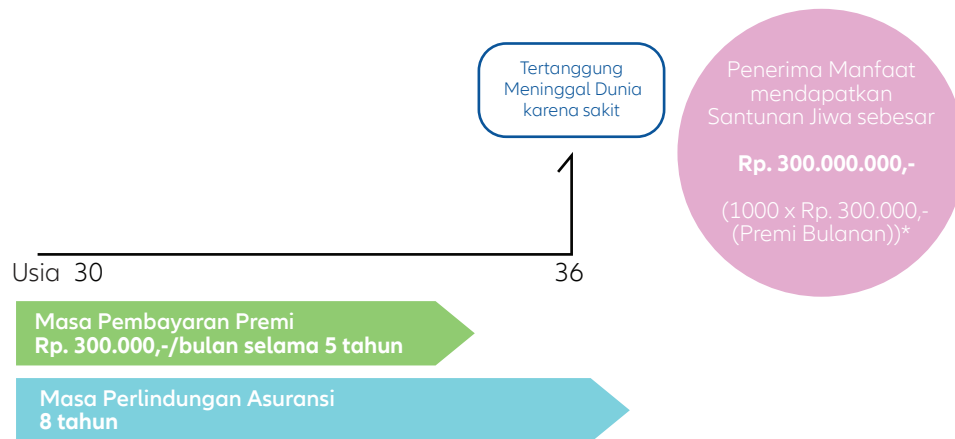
Tertanggung Meninggal Dunia karena sakit

Penerima Manfaat mendapatkan Santunan Jiwa sebesar

Rp. 300.000.000,-

(1000 x Rp. 300.000,- (Premi Bulanan))*

Usia 30

36

Masa Pembayaran Premi
Rp. 300.000,-/bulan selama 5 tahun

Masa Perlindungan Asuransi
8 tahun